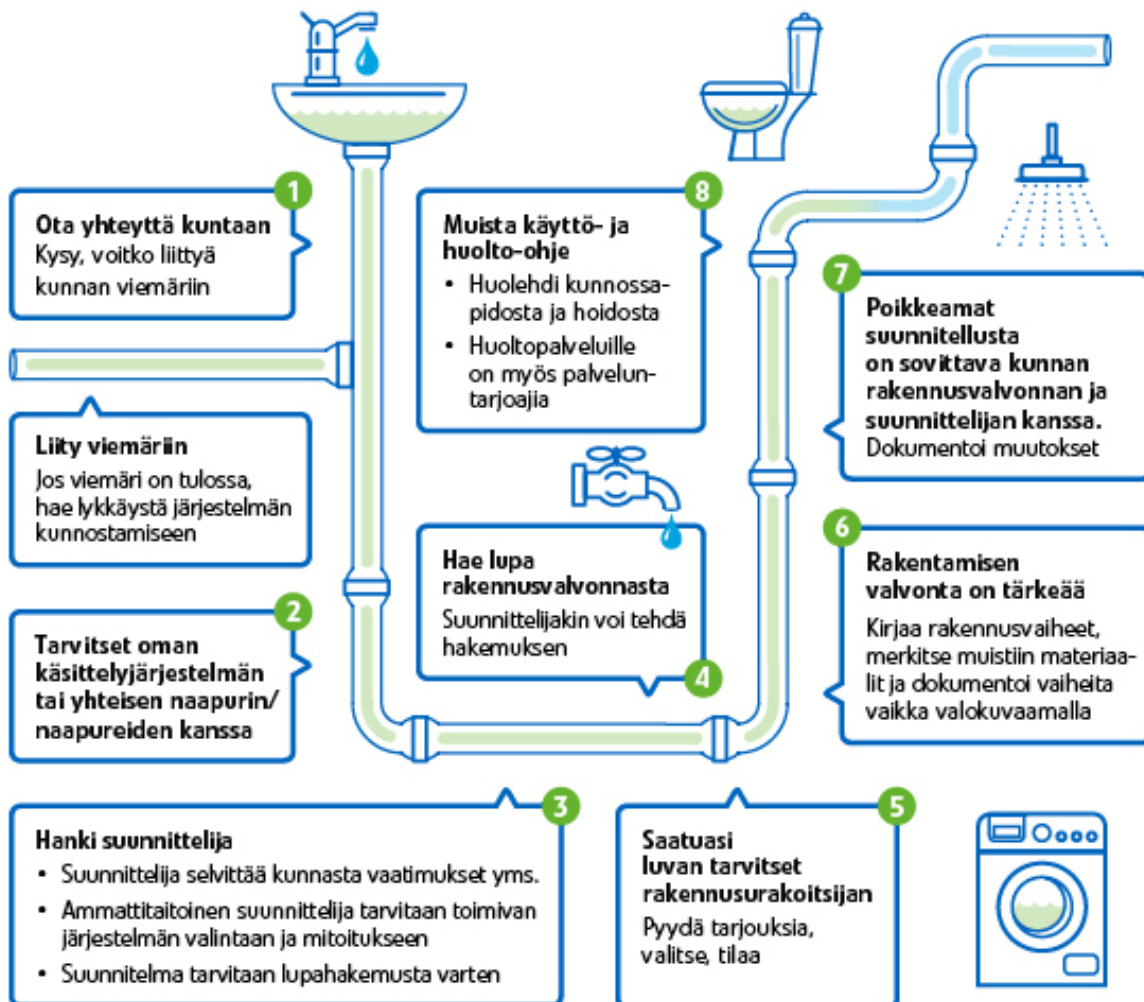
1
Ota yhteyttä kuntaan
Kysy, voitko liittyä kunnan viemäriin

Liity viemäriin
Jos viemäri on tulossa, hae lykkäystä järjestelmän kunnostamiseen

2
Tarvitset oman käsittelyjärjestelmän tai yhteisen naapurin/naapureiden kanssa

3
Hanki suunnittelija
• Suunnittelija selvittää kunnasta vaatimukset yms.
• Ammattitaitoinen suunnittelija tarvitaan toimivan järjestelmän valintaan ja mitoitukseen
• Suunnitelma tarvitaan lupahakemusta varten

8
Muista käyttö- ja huolto-ohje
• Huolehdi kunnossapidosta ja hoidosta
• Huoltopalveluille on myös palveluntarjoajia

Hae lupa rakennusvalvonnasta
Suunnittelijakin voi tehdä hakemuksen
4

5
Saatuasi luvan tarvitset rakennusurakoitsijan
Pyydä tarjouksia, valitse, tilaa

7
Poikkeamat suunnitellusta on sovittava kunnan rakennusvalvonnan ja suunnittelijan kanssa.
Dokumentoi muutokset

6
Rakentamisen valvonta on tärkeää
Kirjaa rakennusvaiheet, merkitse muistiin materiaalit ja dokumentoi vaiheita vaikka valokuvaamalla